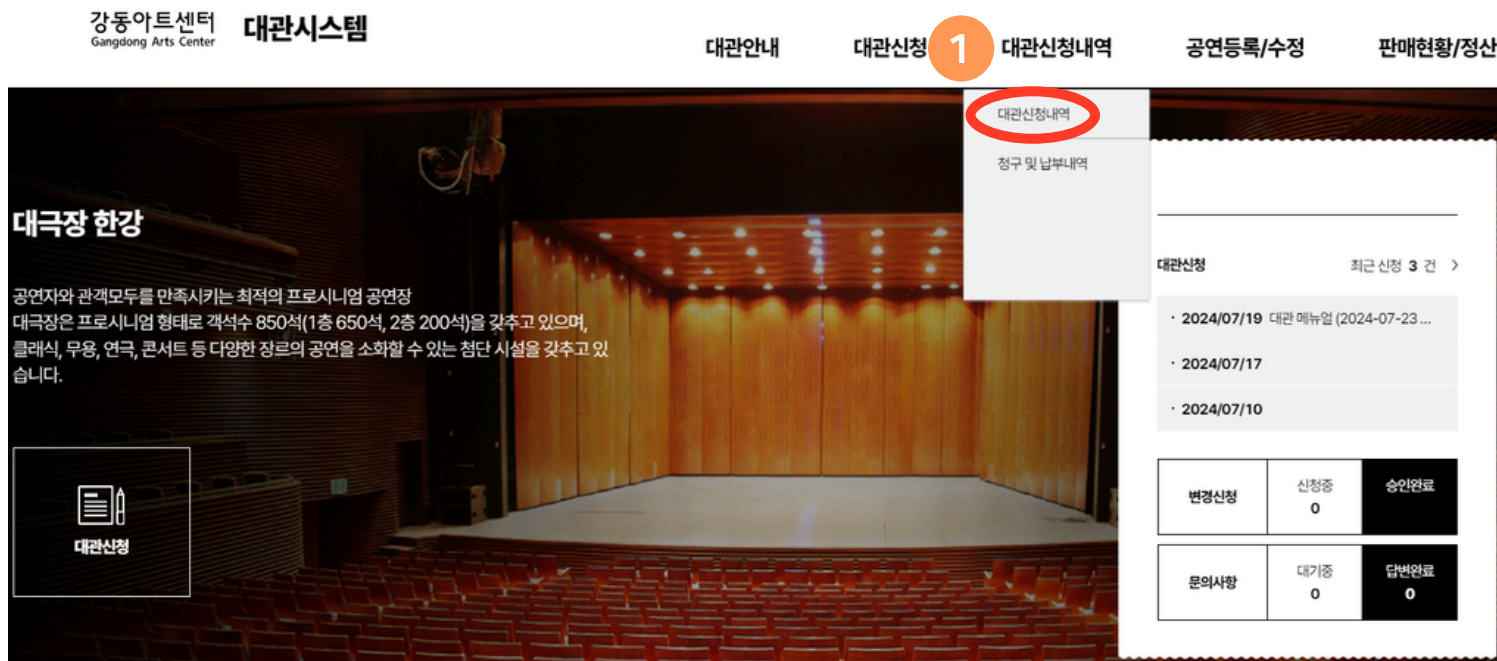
강동아트센터
Gangdong Arts Center
대관시스템

대관안내 대관신청 1 대관신청내역 공연등록/수정 판매현황/정산

대관신청내역
청구 및 납부내역

대극장 한강

공연자와 관객모두를 만족시키는 최적의 프로시니엄 공연장
대극장은 프로시니엄 형태로 객석수 850석(1층 650석, 2층 200석)을 갖추고 있으며, 클래식, 무용, 연극, 콘서트 등 다양한 장르의 공연을 소화할 수 있는 첨단 시설을 갖추고 있습니다.

대관신청

대관신청 최근 신청 3 건 >

· 2024/07/19 대관 메뉴얼 (2024-07-23 ...
· 2024/07/17
· 2024/07/10

| 변경신청 | 신청중 0 | 승인완료 |
|---|---|---|
| 문의사항 | 대기중 0 | 답변완료 0 |